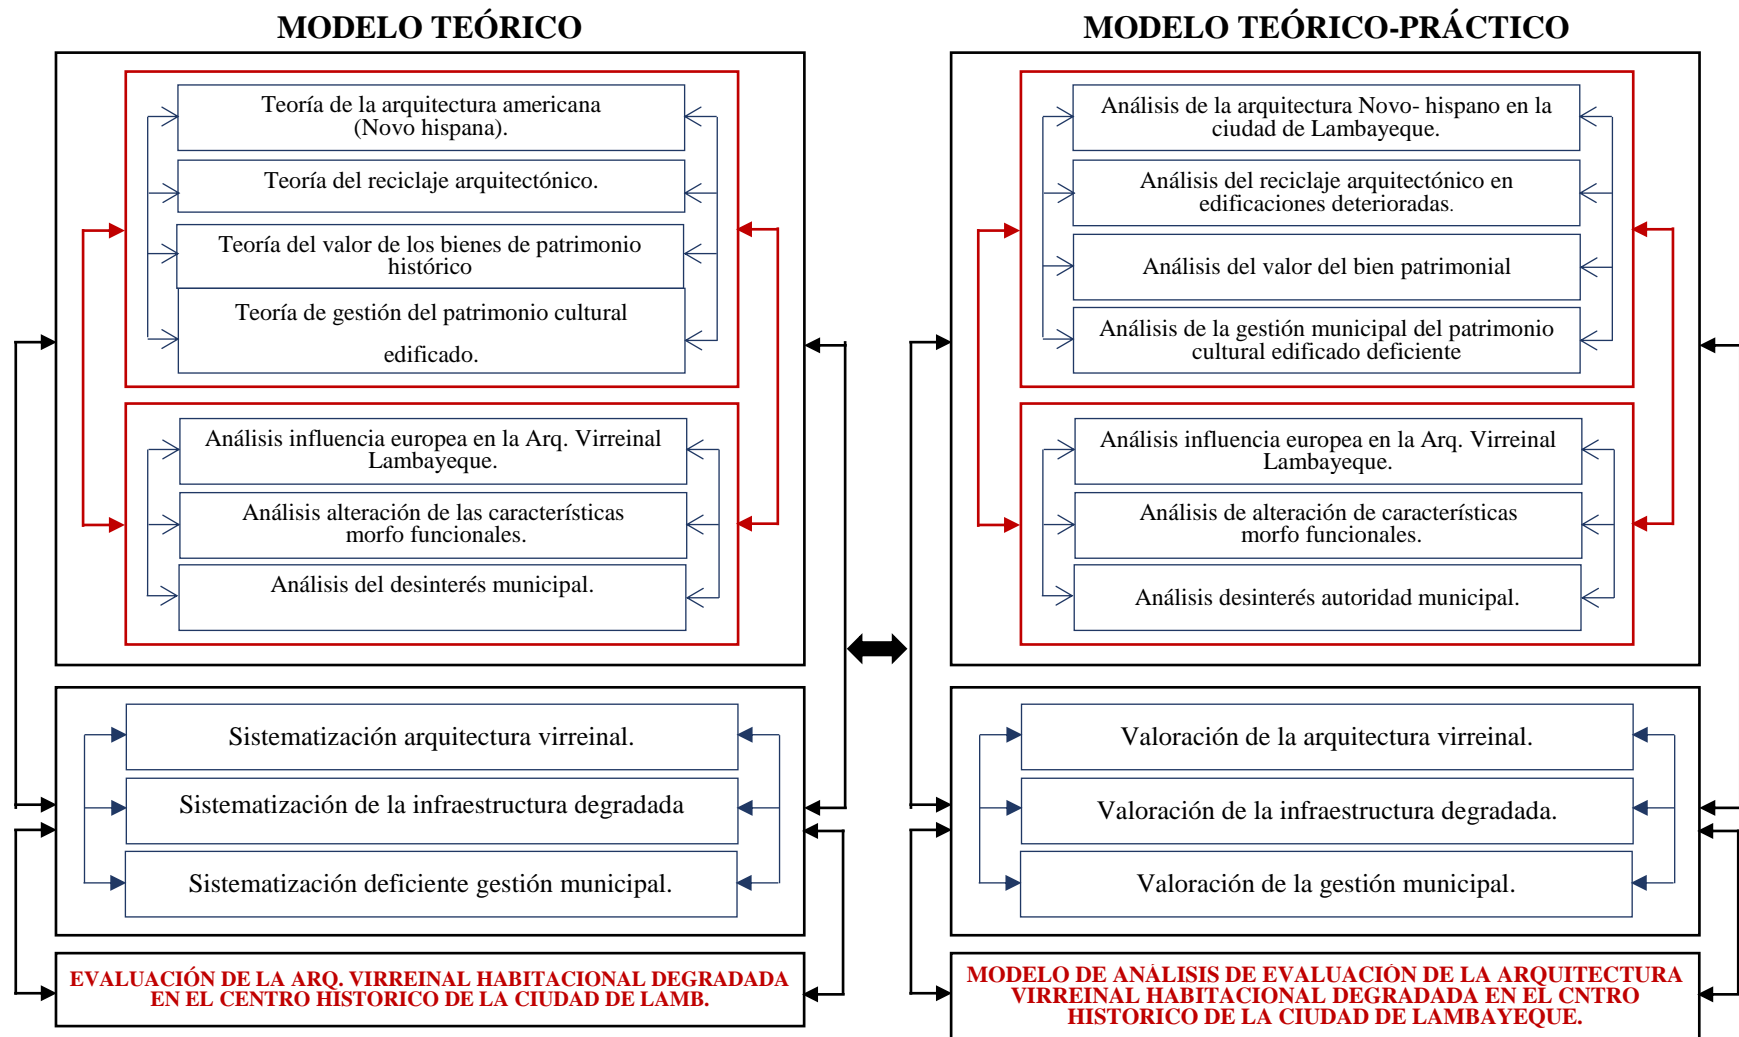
MODELO TEÓRICO

Teoría de la arquitectura americana (Novo hispana).

Teoría del reciclaje arquitectónico.

Teoría del valor de los bienes de patrimonio histórico

Teoría de gestión del patrimonio cultural edificado.

Análisis influencia europea en la Arq. Virreinal Lambayeque.

Análisis alteración de las características morfo funcionales.

Análisis del desinterés municipal.

Sistematización arquitectura virreinal.

Sistematización de la infraestructura degradada

Sistematización deficiente gestión municipal.

EVALUACIÓN DE LA ARQ. VIRREINAL HABITACIONAL DEGRADADA EN EL CENTRO HISTORICO DE LA CIUDAD DE LAMB.

MODELO TEÓRICO-PRÁCTICO

Análisis de la arquitectura Novo- hispano en la ciudad de Lambayeque.

Análisis del reciclaje arquitectónico en edificaciones deterioradas.

Análisis del valor del bien patrimonial

Análisis de la gestión municipal del patrimonio cultural edificado deficiente

Análisis influencia europea en la Arq. Virreinal Lambayeque.

Análisis de alteración de características morfo funcionales.

Análisis desinterés autoridad municipal.

Valoración de la arquitectura virreinal.

Valoración de la infraestructura degradada.

Valoración de la gestión municipal.

MODELO DE ANÁLISIS DE EVALUACIÓN DE LA ARQUITECTURA VIRREINAL HABITACIONAL DEGRADADA EN EL CNTRO HISTORICO DE LA CIUDAD DE LAMBAYEQUE.